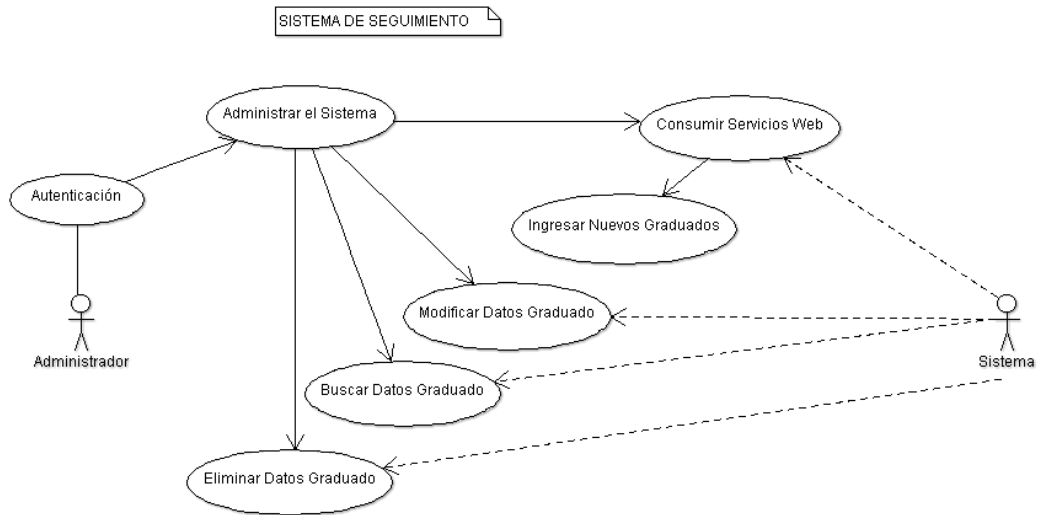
SISTEMA DE SEGUIMIENTO

Administrar el Sistema

Consumir Servicios Web

Autenticación

Ingresar Nuevos Graduados

Modificar Datos Graduado

Administrador

Sistema

Buscar Datos Graduado

Eliminar Datos Graduado